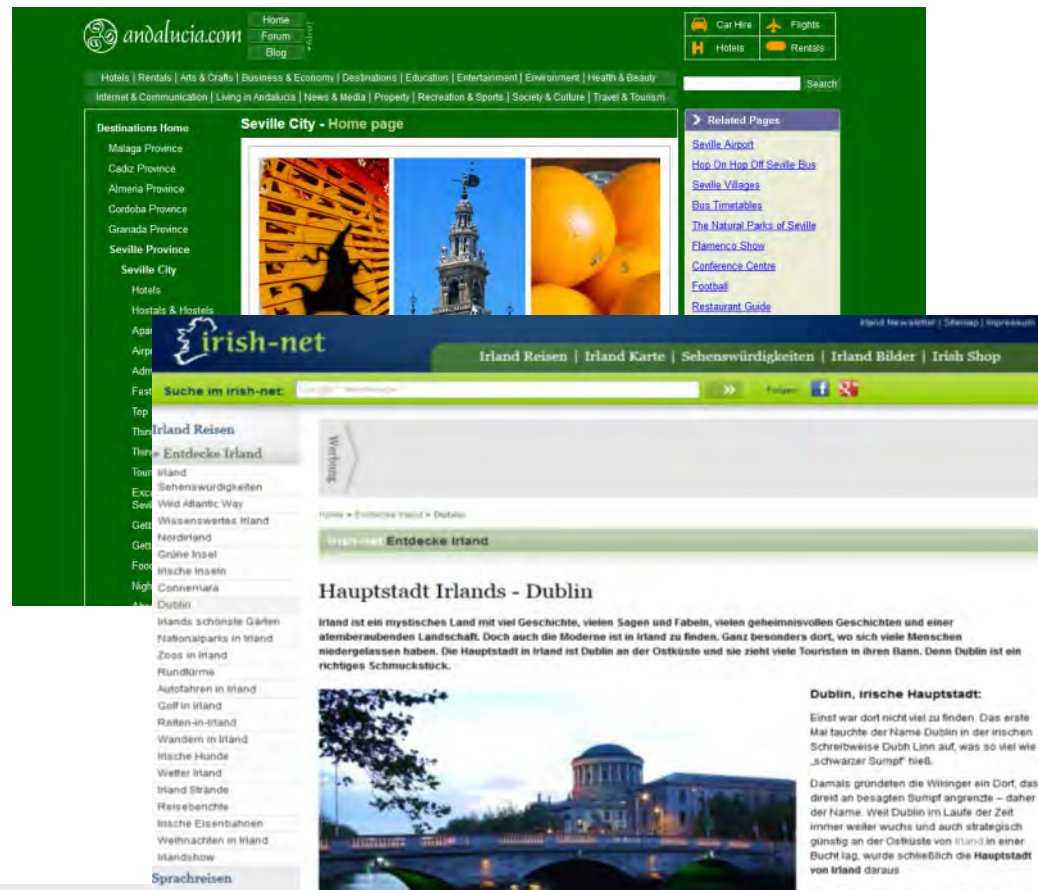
andalucia.com

Home
Forum
Blog

Car Hire
Flights
Hotels
Rentals

Hotels | Rentals | Arts & Crafts | Business & Economy | Destinations | Education | Entertainment | Environment | Health & Beauty
Internet & Communication | Living in Andalucia | News & Media | Property | Recreation & Sports | Society & Culture | Travel & Tourism

Search

Destinations Home
Malaga Province
Cadiz Province
Almeria Province
Cordoba Province
Granada Province
Seville Province
Seville City
Hotels
Hostals & Hostels
Apar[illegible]
Airp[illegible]
Adm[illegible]
Fest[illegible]
Top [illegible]
Thin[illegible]
Thin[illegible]
Tour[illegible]
Exc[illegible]
Sevi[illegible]
Gett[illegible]
Gett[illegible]
Foo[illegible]
Nigh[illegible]

Seville City - Home page

Related Pages
Seville Airport
Hop On Hop Off Seville Bus
Seville Villages
Bus Timetables
The Natural Parks of Seville
Flamenco Show
Conference Centre
Football
Restaurant Guide

Irland Newsletter | Sitemap | Impressum

irish-net

Irland Reisen | Irland Karte | Sehenswürdigkeiten | Irland Bilder | Irish Shop

Suche im irish-net:
Folgen:

Irland Reisen
Entdecke Irland
Irland
Sehenswürdigkeiten
Wild Atlantic Way
Wissenswertes Irland
Nordirland
Grüne Insel
Irische Inseln
Connemara
Dublin
Irlands schönste Gärten
Nationalparks in Irland
Zoos in Irland
Rundtürme
Autofahren in Irland
Golf in Irland
Reiten-in-Irland
Wandern in Irland
Irische Hunde
Wetter Irland
Irland Strände
Reiseberichte
Irische Eisenbahnen
Weihnachten in Irland
Irlandshow
Sprachreisen

Werbung

Home > Entdecke Irland > Dublin

irish-net Entdecke Irland

Hauptstadt Irlands - Dublin

Irland ist ein mystisches Land mit viel Geschichte, vielen Sagen und Fabeln, vielen geheimnisvollen Geschichten und einer atemberaubenden Landschaft. Doch auch die Moderne ist in Irland zu finden. Ganz besonders dort, wo sich viele Menschen niedergelassen haben. Die Hauptstadt in Irland ist Dublin an der Ostküste und sie zieht viele Touristen in ihren Bann. Denn Dublin ist ein richtiges Schmuckstück.

Dublin, irische Hauptstadt:

Einst war dort nicht viel zu finden. Das erste Mal tauchte der Name Dublin in der irischen Schreibweise Dubh Linn auf, was so viel wie „schwarzer Sumpf" hieß.

Damals gründeten die Wikinger ein Dorf, das direkt an besagten Sumpf angrenzte – daher der Name. Weil Dublin im Laufe der Zeit immer weiter wuchs und auch strategisch günstig an der Ostküste von Irland in einer Bucht lag, wurde schließlich die Hauptstadt von Irland daraus.